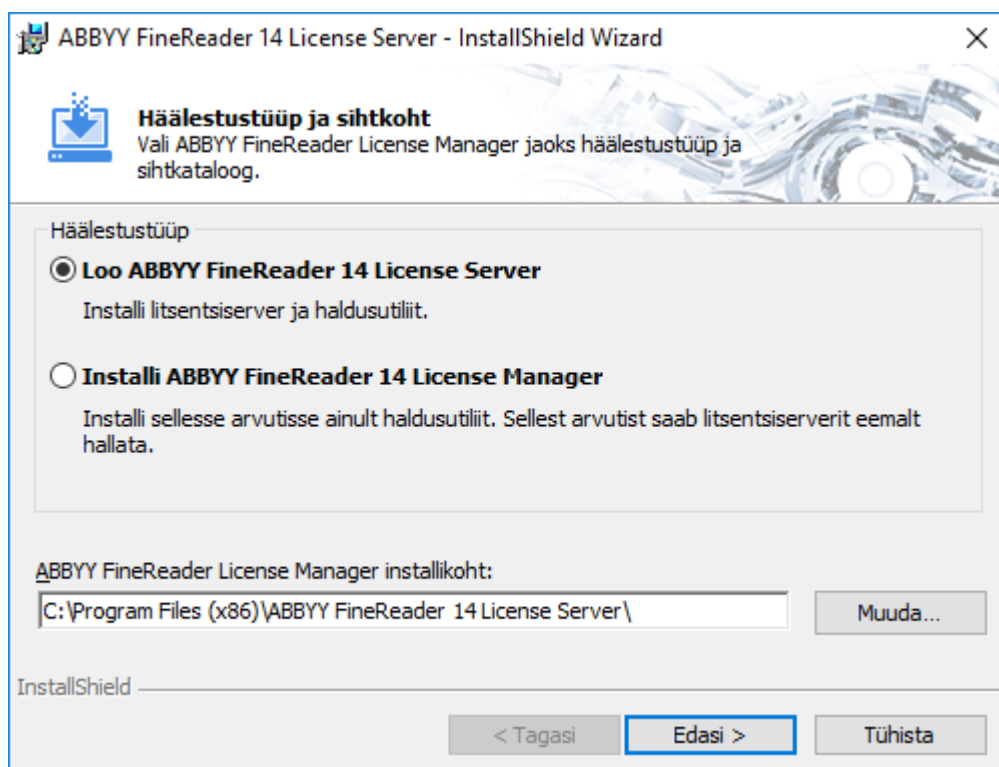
ABBYY FineReader 14 License Server - InstallShield Wizard
×

Häälestustüüp ja sihtkoht
Vali ABBYY FineReader License Manager jaoks häälestustüüp ja sihtkataloog.

Häälestustüüp

Loo ABBYY FineReader 14 License Server
Installi litsentsiserver ja haldusutiliit.

Installi ABBYY FineReader 14 License Manager
Installi sellesse arvutisse ainult haldusutiliit. Sellest arvutist saab litsentsiserverit eemalt hallata.

ABBYY FineReader License Manager installikoht:
C:\Program Files (x86)\ABBYY FineReader 14 License Server\
Muuda...

InstallShield
< Tagasi
Edasi >
Tühista